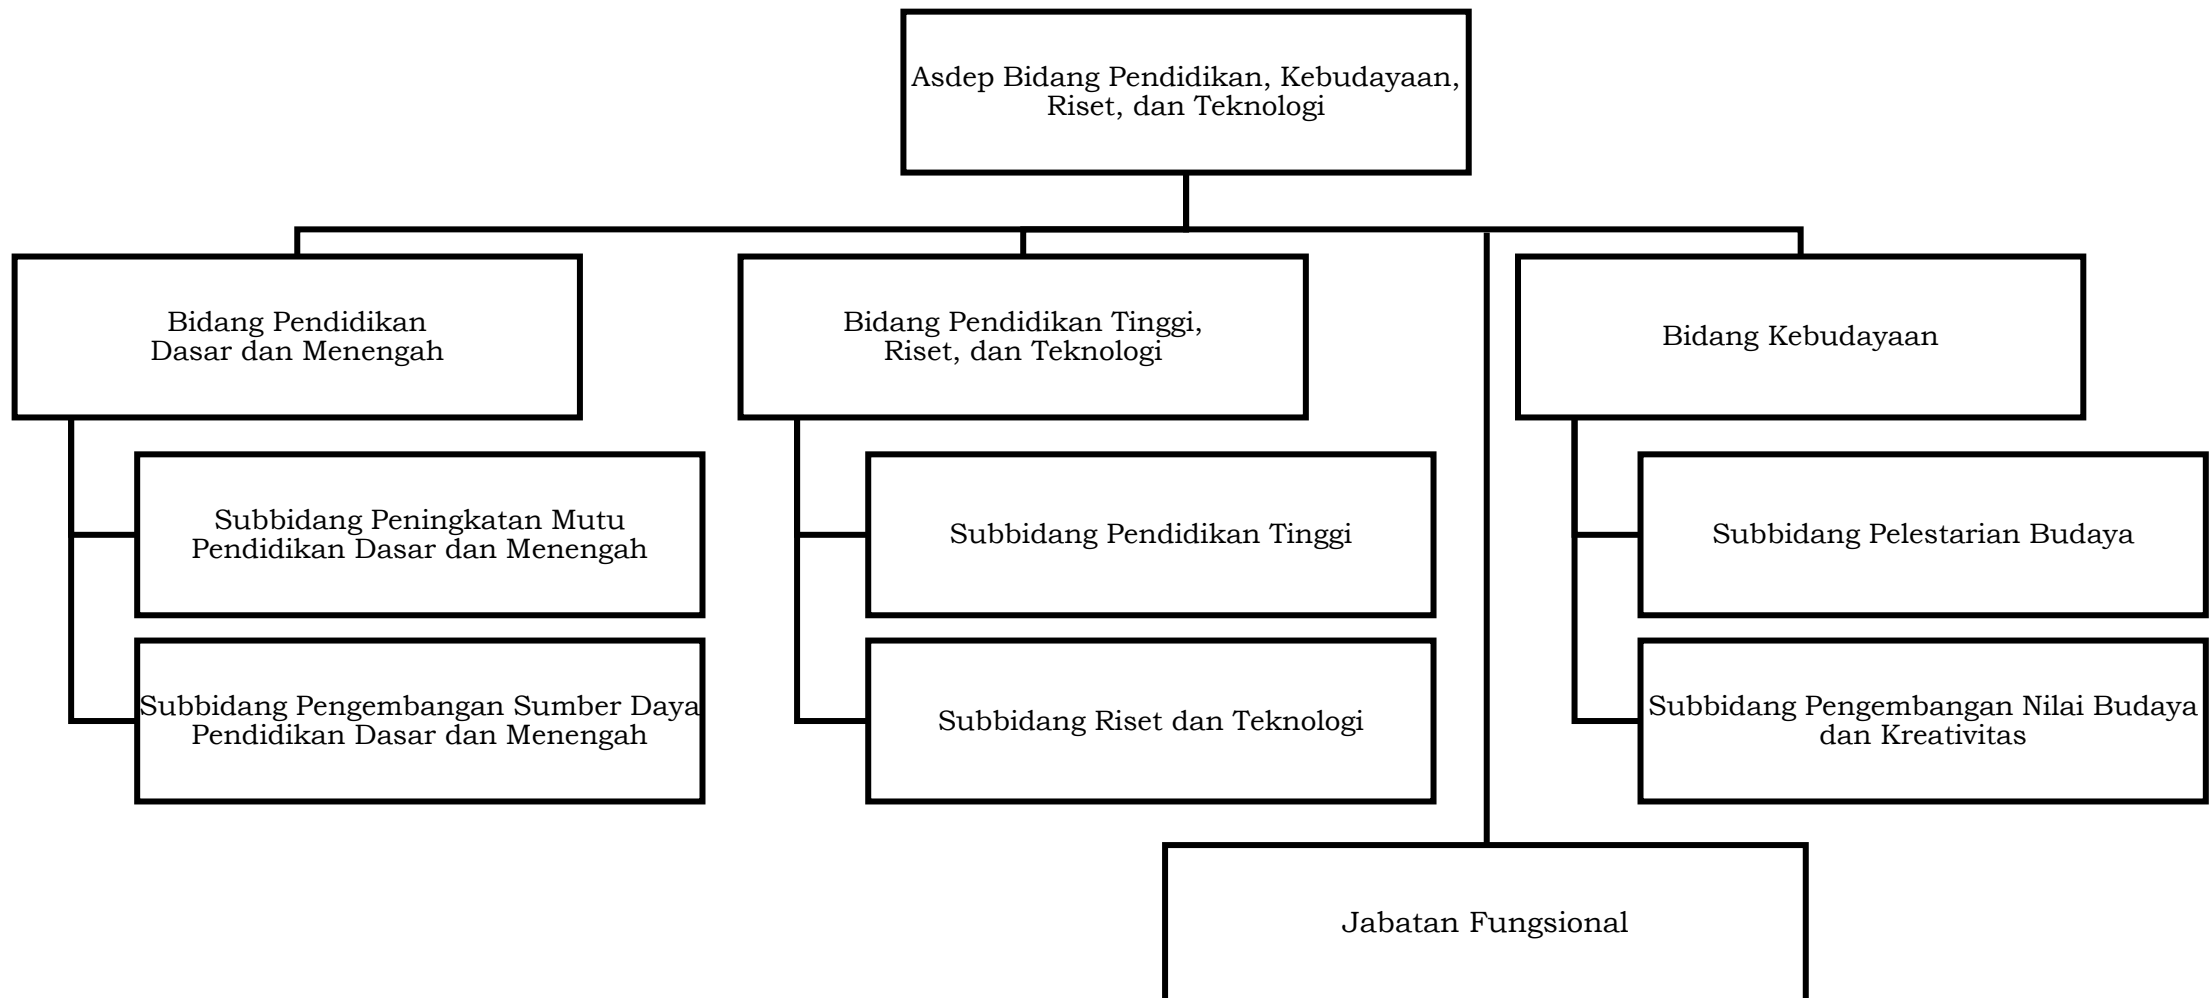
Asdep Bidang Pendidikan, Kebudayaan, Riset, dan Teknologi

Bidang Pendidikan Dasar dan Menengah

Subbidang Peningkatan Mutu Pendidikan Dasar dan Menengah

Subbidang Pengembangan Sumber Daya Pendidikan Dasar dan Menengah

Bidang Pendidikan Tinggi, Riset, dan Teknologi

Subbidang Pendidikan Tinggi

Subbidang Riset dan Teknologi

Bidang Kebudayaan

Subbidang Pelestarian Budaya

Subbidang Pengembangan Nilai Budaya dan Kreativitas

Jabatan Fungsional